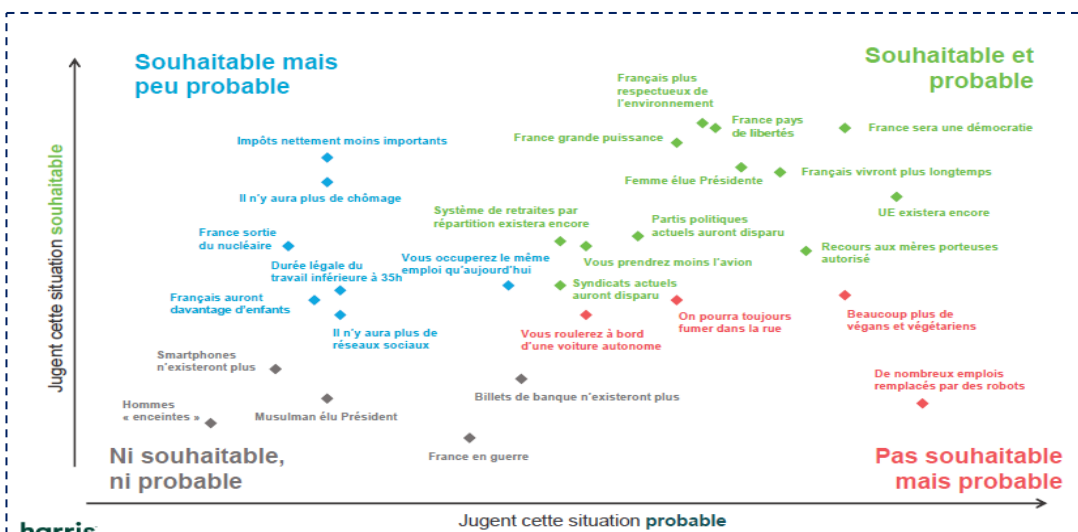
Souhaitable mais peu probable

Souhaitable et probable

Jugent cette situation souhaitable

Français plus respectueux de l'environnement

France pays de libertés

France sera une démocratie

France grande puissance

Impôts nettement moins importants

Femme élue Présidente

Français vivront plus longtemps

Il n'y aura plus de chômage

UE existera encore

Système de retraites par répartition existera encore

Partis politiques actuels auront disparu

France sortie du nucléaire

Recours aux mères porteuses autorisé

Vous occuperez le même emploi qu'aujourd'hui

Vous prendrez moins l'avion

Durée légale du travail inférieure à 35h

Syndicats actuels auront disparu

Français auront davantage d'enfants

On pourra toujours fumer dans la rue

Beaucoup plus de végans et végétariens

Il n'y aura plus de réseaux sociaux

Vous roulerez à bord d'une voiture autonome

Smartphones n'existeront plus

De nombreux emplois remplacés par des robots

Billets de banque n'existeront plus

Hommes « enceintes »

Musulman élu Président

France en guerre

Ni souhaitable, ni probable

Pas souhaitable mais probable

harris

Jugent cette situation probable